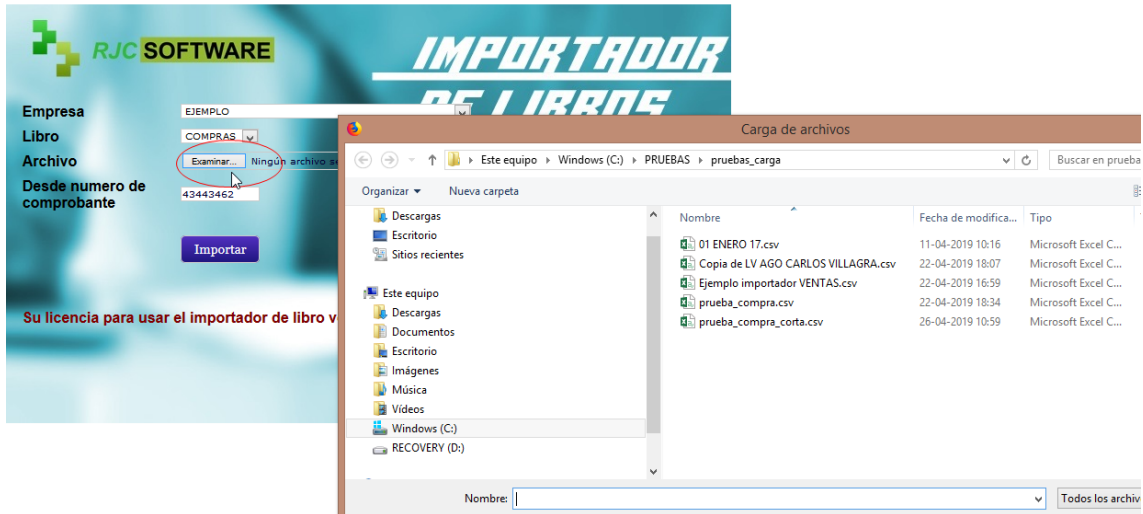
RJC SOFTWARE

IMPORTADOR DE LIBROS

Empresa EJEMPLO
Libro COMPRAS
Archivo Examinar... Ningún archivo s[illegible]
Desde numero de comprobante 43443462

Importar

Su licencia para usar el importador de libro v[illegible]

Carga de archivos

Este equipo › Windows (C:) › PRUEBAS › pruebas_carga

Buscar en prueba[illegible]

Organizar ▾ Nueva carpeta

Descargas
Escritorio
Sitios recientes

Este equipo
Descargas
Documentos
Escritorio
Imágenes
Música
Vídeos
Windows (C:)
RECOVERY (D:)

| Nombre | Fecha de modifica... | Tipo |
|---|---|---|
| 01 ENERO 17.csv | 11-04-2019 10:16 | Microsoft Excel C... |
| Copia de LV AGO CARLOS VILLAGRA.csv | 22-04-2019 18:07 | Microsoft Excel C... |
| Ejemplo importador VENTAS.csv | 22-04-2019 16:59 | Microsoft Excel C... |
| prueba_compra.csv | 22-04-2019 18:34 | Microsoft Excel C... |
| prueba_compra_corta.csv | 26-04-2019 10:59 | Microsoft Excel C... |

Nombre:

Todos los archiv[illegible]